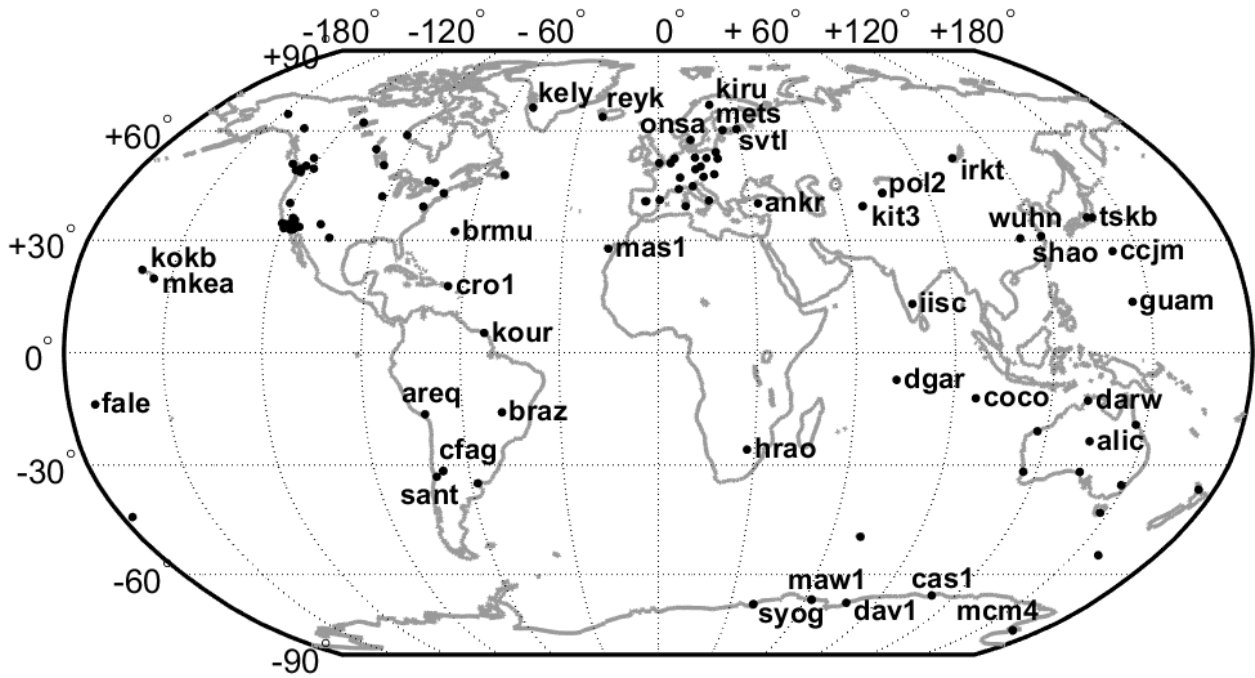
-180° -120° - 60° 0° + 60° +120° +180°

+90°

+60°

+30°

0°

-30°

-60°

-90°

kely
reyk
kiru
mets
onsa
svtl
pol2
irkt
ankr
kit3
brmu
mas1
wuhn
tskb
shao
ccjm
kokb
mkea
cro1
iisc
guam
kour
fale
areq
braz
dgar
coco
darw
alic
cfag
hrao
sant
maw1
cas1
syog
dav1
mcm4